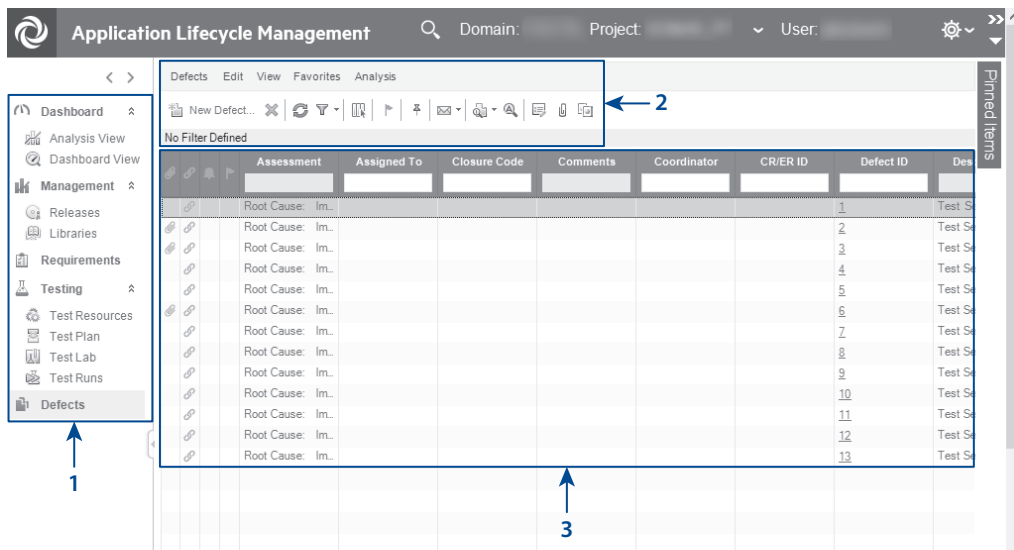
Application Lifecycle Management

Domain: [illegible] Project: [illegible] User: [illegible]

Pinned Items

Dashboard
Analysis View
Dashboard View
Management
Releases
Libraries
Requirements
Testing
Test Resources
Test Plan
Test Lab
Test Runs
Defects

1

Defects Edit View Favorites Analysis

New Defect...

No Filter Defined

2

| Assessment | Assigned To | Closure Code | Comments | Coordinator | CR/ER ID | Defect ID | Des |
|---|---|---|---|---|---|---|---|
| Root Cause: Im... | | | | | | 1 | Test Se |
| Root Cause: Im... | | | | | | 2 | Test Se |
| Root Cause: Im... | | | | | | 3 | Test Se |
| Root Cause: Im... | | | | | | 4 | Test Se |
| Root Cause: Im... | | | | | | 5 | Test Se |
| Root Cause: Im... | | | | | | 6 | Test Se |
| Root Cause: Im... | | | | | | 7 | Test Se |
| Root Cause: Im... | | | | | | 8 | Test Se |
| Root Cause: Im... | | | | | | 9 | Test Se |
| Root Cause: Im... | | | | | | 10 | Test Se |
| Root Cause: Im... | | | | | | 11 | Test Se |
| Root Cause: Im... | | | | | | 12 | Test Se |
| Root Cause: Im... | | | | | | 13 | Test Se |

3